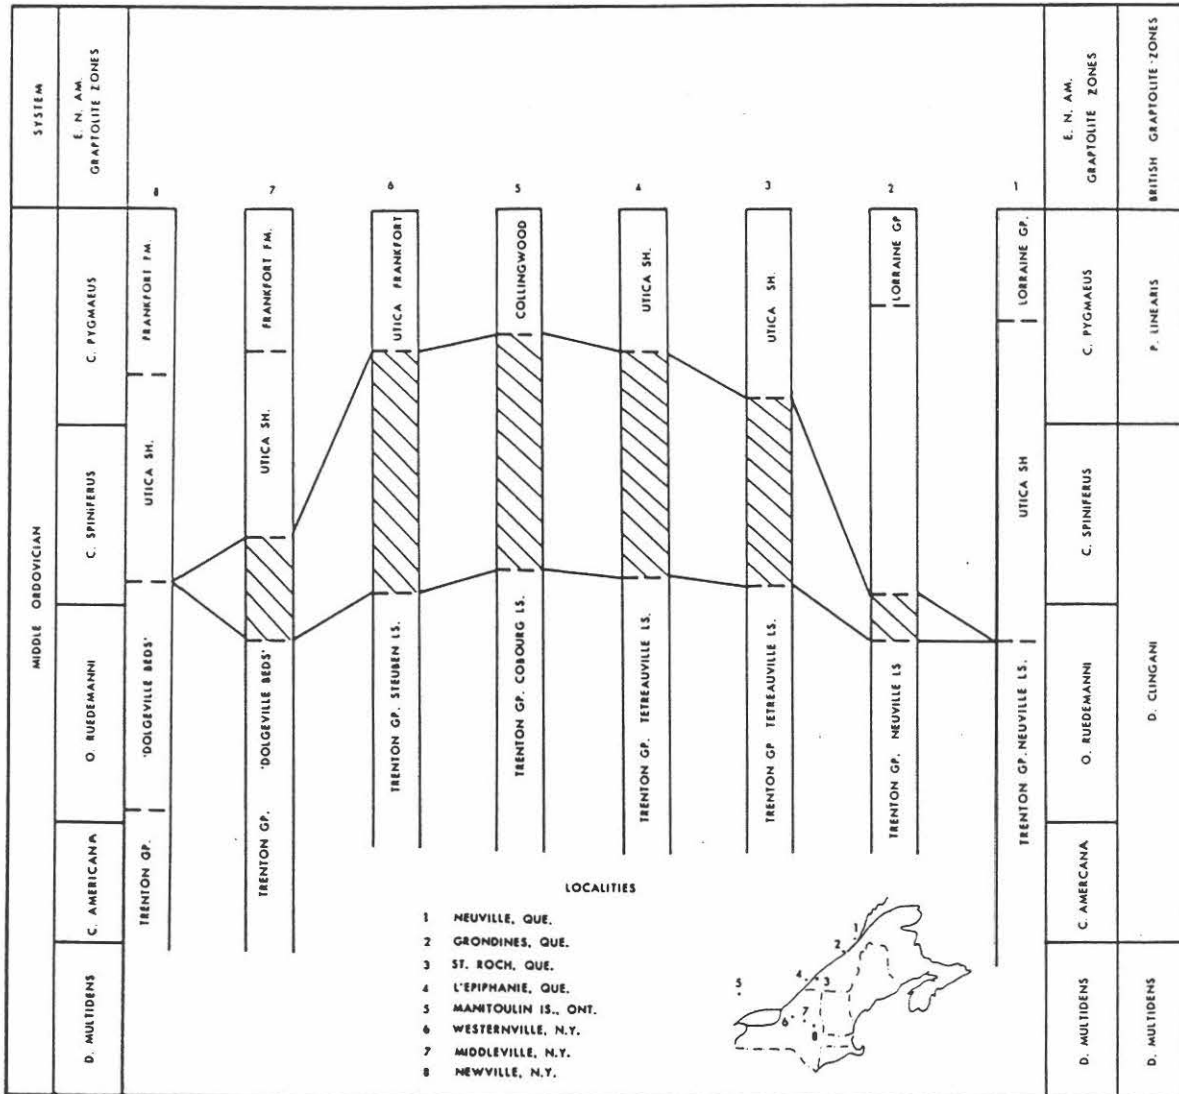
SYSTEM

E. N. AM. GRAPTOLITE ZONES

MIDDLE ORDOVICIAN

C. PYGMAEUS

C. SPINIFERUS

O. RUEDEMANNI

C. AMERICANA

D. MULTIDENS

8

FRANKFORT FM.

UTICA SH.

'DOLGEVILLE BEDS'

TRENTON GP.

7

FRANKFORT FM.

UTICA SH.

TRENTON GP. 'DOLGEVILLE BEDS'

6

UTICA FRANKFORT

TRENTON GP. STEUBEN LS.

5

COLLINGWOOD

TRENTON GP. COBOURG LS.

4

UTICA SH.

TRENTON GP. TETREAUVILLE LS.

3

UTICA SH.

TRENTON GP TETREAUVILLE LS.

2

LORRAINE GP

TRENTON GP. NEUVILLE LS

1

LORRAINE GP.

UTICA SH

TRENTON GP. NEUVILLE LS.

LOCALITIES

1 NEUVILLE, QUE.
2 GRONDINES, QUE.
3 ST. ROCH, QUE.
4 L'EPIPHANIE, QUE.
5 MANITOULIN IS., ONT.
6 WESTERNVILLE, N.Y.
7 MIDDLEVILLE, N.Y.
8 NEWVILLE, N.Y.

1 2 3 4 5 6 7 8

E. N. AM. GRAPTOLITE ZONES

C. PYGMAEUS

C. SPINIFERUS

O. RUEDEMANNI

C. AMERCANA

D. MULTIDENS

BRITISH GRAPTOLITE ZONES

P. LINEARIS

D. CLINGANI

D. MULTIDENS